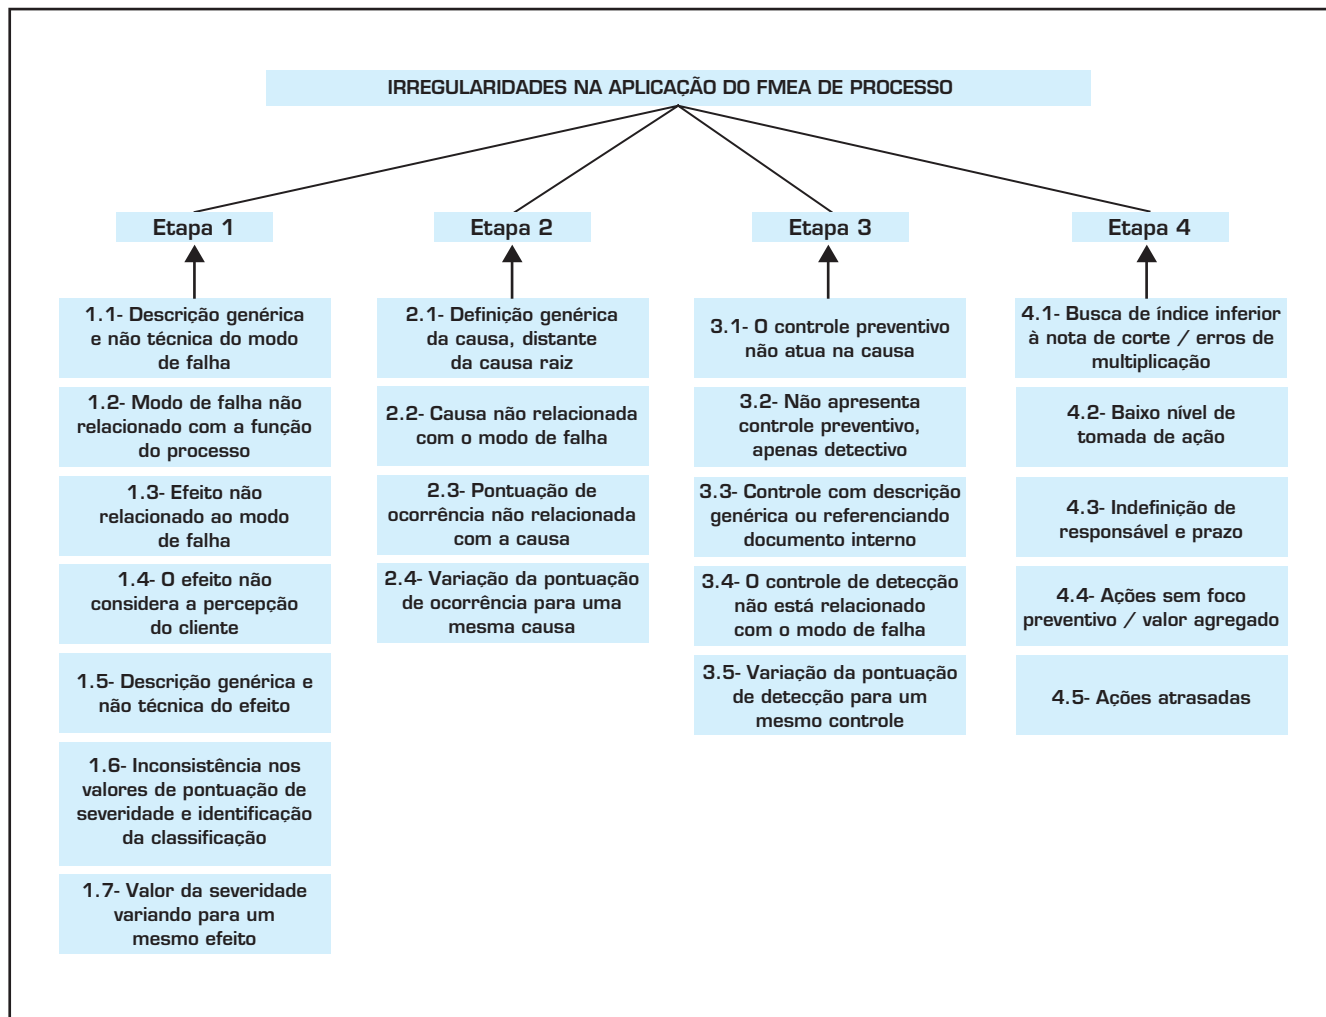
IRREGULARIDADES NA APLICAÇÃO DO FMEA DE PROCESSO

Etapa 1

1.1- Descrição genérica e não técnica do modo de falha

1.2- Modo de falha não relacionado com a função do processo

1.3- Efeito não relacionado ao modo de falha

1.4- O efeito não considera a percepção do cliente

1.5- Descrição genérica e não técnica do efeito

1.6- Inconsistência nos valores de pontuação de severidade e identificação da classificação

1.7- Valor da severidade variando para um mesmo efeito

Etapa 2

2.1- Definição genérica da causa, distante da causa raiz

2.2- Causa não relacionada com o modo de falha

2.3- Pontuação de ocorrência não relacionada com a causa

2.4- Variação da pontuação de ocorrência para uma mesma causa

Etapa 3

3.1- O controle preventivo não atua na causa

3.2- Não apresenta controle preventivo, apenas detectivo

3.3- Controle com descrição genérica ou referenciando documento interno

3.4- O controle de detecção não está relacionado com o modo de falha

3.5- Variação da pontuação de detecção para um mesmo controle

Etapa 4

4.1- Busca de índice inferior à nota de corte / erros de multiplicação

4.2- Baixo nível de tomada de ação

4.3- Indefinição de responsável e prazo

4.4- Ações sem foco preventivo / valor agregado

4.5- Ações atrasadas